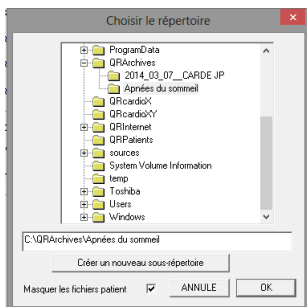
Choisir le répertoire

ProgramData
QRArchives
2014_03_07__CARDE JP
Apnées du sommeil
QRcardioX
QRcardioXY
QRInternet
QRPatients
sources
System Volume Information
temp
Toshiba
Users
Windows

C:\QRArchives\Apnées du sommeil

Créer un nouveau sous-répertoire

Masquer les fichiers patient

ANNULE

OK